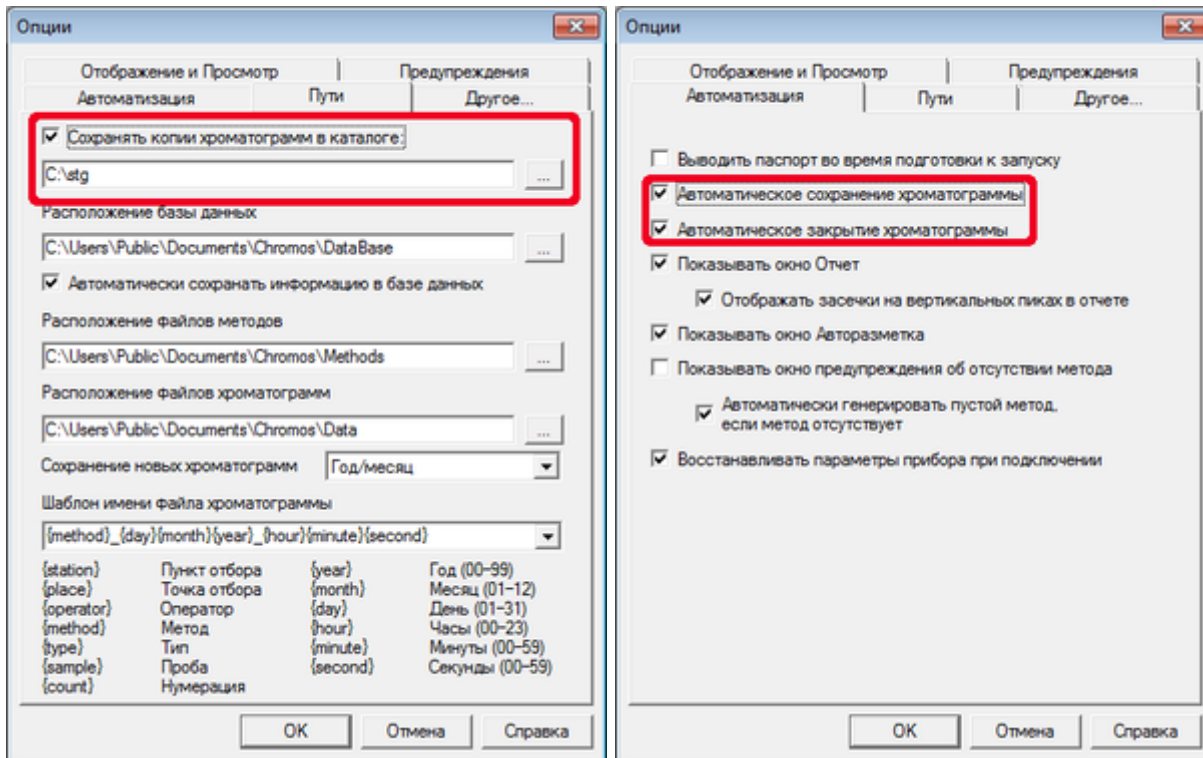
Опции

Отображение и Просмотр | Предупреждения
Автоматизация | Пути | Другое...

Сохранять копии хроматограмм в каталоге:
C:\stg
...

Расположение базы данных
C:\Users\Public\Documents\Chromos\DataBase
...

Автоматически сохранать информацию в базе данных

Расположение файлов методов
C:\Users\Public\Documents\Chromos\Methods
...

Расположение файлов хроматограмм
C:\Users\Public\Documents\Chromos\Data
...

Сохранение новых хроматограмм Год/месяц

Шаблон имени файла хроматограммы
{method}_{day}{month}{year}_{hour}{minute}{second}

| | | | |
|---|---|---|---|
| {station} | Пункт отбора | {year} | Год (00-99) |
| {place} | Точка отбора | {month} | Месяц (01-12) |
| {operator} | Оператор | {day} | День (01-31) |
| {method} | Метод | {hour} | Часы (00-23) |
| {type} | Тип | {minute} | Минуты (00-59) |
| {sample} | Проба | {second} | Секунды (00-59) |
| {count} | Нумерация | | |

OK | Отмена | Справка

Опции

Отображение и Просмотр | Предупреждения
Автоматизация | Пути | Другое...

Выводить паспорт во время подготовки к запуску
Автоматическое сохранение хроматограммы
Автоматическое закрытие хроматограммы
Показывать окно Отчет
Отображать засечки на вертикальных пиках в отчете
Показывать окно Авторазметка
Показывать окно предупреждения об отсутствии метода
Автоматически генерировать пустой метод, если метод отсутствует
Восстанавливать параметры прибора при подключении

OK | Отмена | Справка